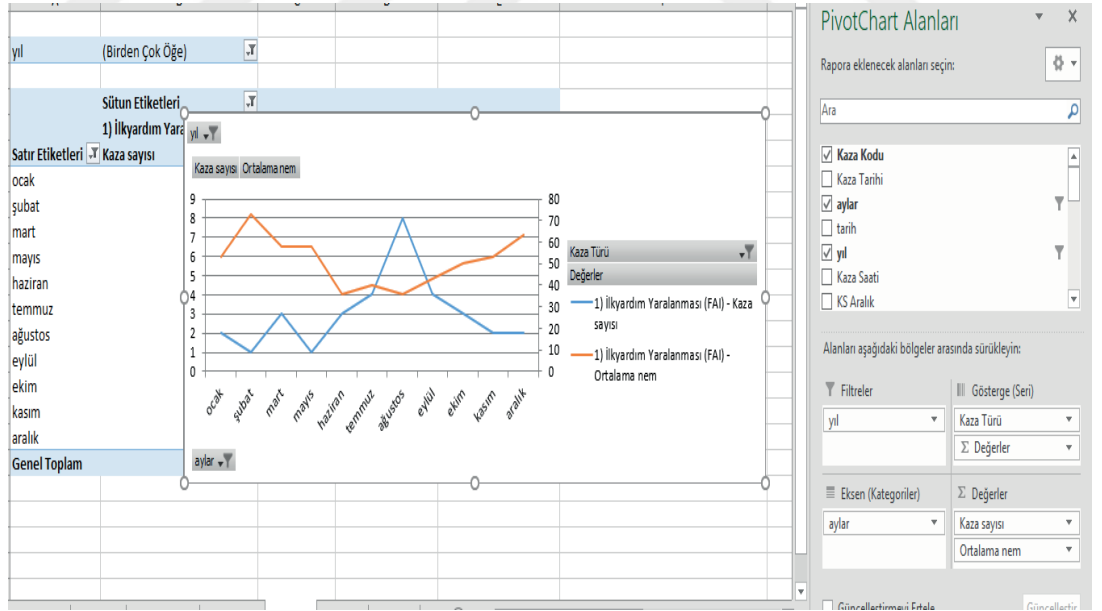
yıl (Birden Çok Öğe)

Sütun Etiketleri
1) İlkyardım Yara

Satır Etiketleri Kaza sayısı
ocak
şubat
mart
mayıs
haziran
temmuz
ağustos
eylül
ekim
kasım
aralık
Genel Toplam

yıl

Kaza sayısı Ortalama nem

9
8
7
6
5
4
3
2
1
0

80
70
60
50
40
30
20
10
0

ocak şubat mart mayıs haziran temmuz ağustos eylül ekim kasım aralık

Kaza Türü
Değerler
1) İlkyardım Yaralanması (FAI) - Kaza sayısı
1) İlkyardım Yaralanması (FAI) - Ortalama nem

aylar

PivotChart Alanları
Rapora eklenecek alanları seçin:
Ara
Kaza Kodu
Kaza Tarihi
aylar
tarih
yıl
Kaza Saati
KS Aralık

Alanları aşağıdaki bölgeler arasında sürükleyin:
Filtreler
Gösterge (Seri)
yıl
Kaza Türü
Σ Değerler
Eksen (Kategoriler)
Σ Değerler
aylar
Kaza sayısı
Ortalama nem
Güncellestirmeyi Ertele
Güncelleştir